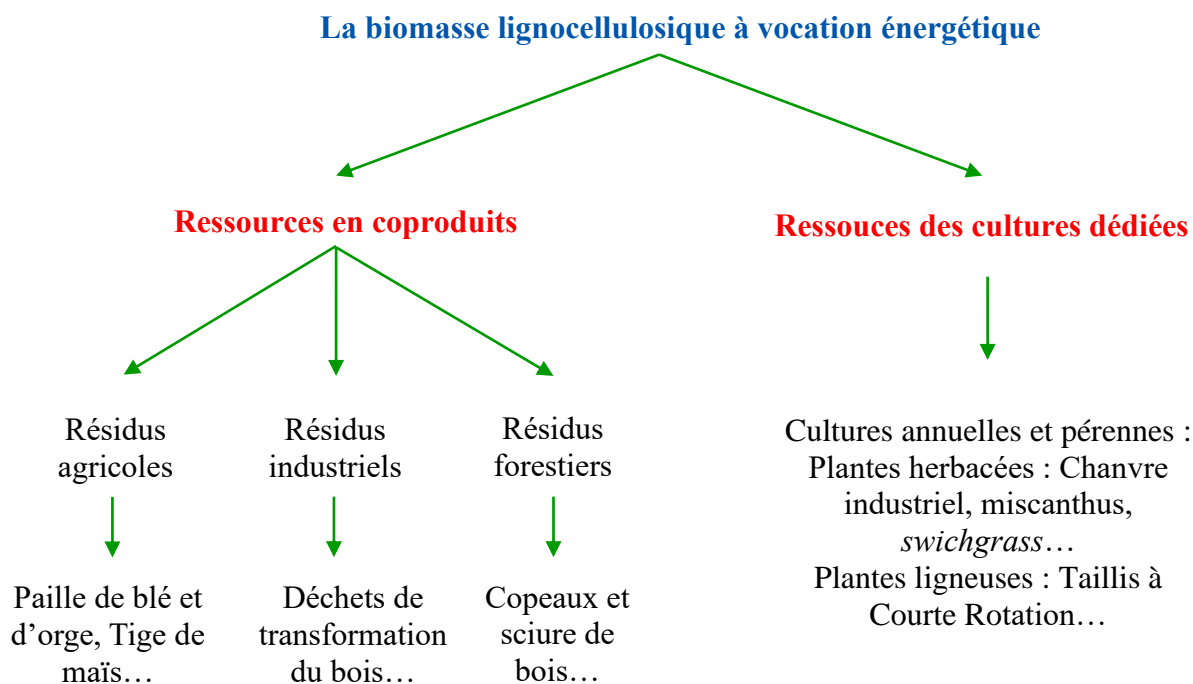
La biomasse lignocellulosique à vocation énergétique

Ressources en coproduits

Ressouces des cultures dédiées

Résidus agricoles

Résidus industriels

Résidus forestiers

Paille de blé et d'orge, Tige de maïs…

Déchets de transformation du bois…

Copeaux et sciure de bois…

Cultures annuelles et pérennes : Plantes herbacées : Chanvre industriel, miscanthus, *swichgrass*… Plantes ligneuses : Taillis à Courte Rotation…